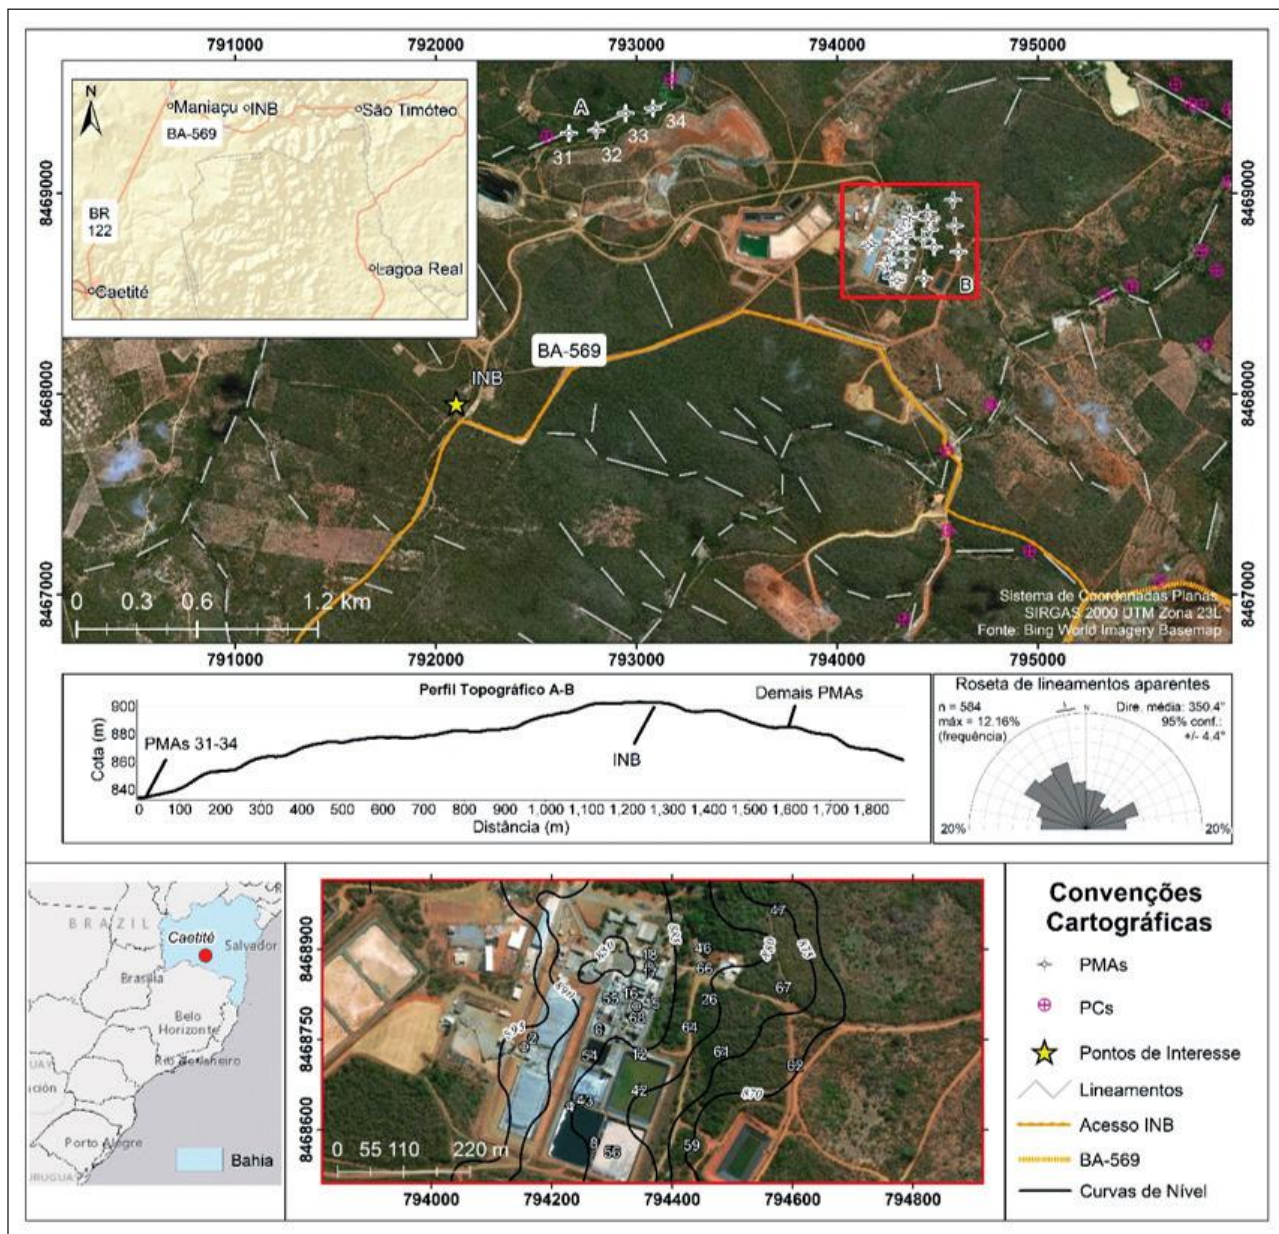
791000 792000 793000 794000 795000

N
Maniaçu INB São Timóteo
BA-569
BR 122
Lagoa Real
Caetité

A
31 32 33 34
B
BA-569
INB

8469000
8468000
8467000

0 0.3 0.6 1.2 km

Sistema de Coordenadas Planas
SIRGAS 2000 UTM Zona 23L
Fonte: Bing World Imagery Basemap

791000 792000 793000 794000 795000

Perfil Topográfico A-B
Cota (m)
900
880
860
840
PMAs 31-34
INB
Demais PMAs
0 100 200 300 400 500 600 700 800 900 1,000 1,100 1,200 1,300 1,400 1,500 1,600 1,700 1,800
Distância (m)

Roseta de lineamentos aparentes
n = 584
máx = 12.16%
(frequência)
Dire. média: 350.4°
95% conf.:
+/- 4.4°
20% 20%

BRAZIL
Caetité
Salvador
Brasília
Belo Horizonte
Rio de Janeiro
Porto Alegre
Bahia

8468900
8468750
8468600
0 55 110 220 m
794000 794200 794400 794600 794800
47 46 66 67 26 64 61 62 59 18 16 55 68 6 54 12 42 4 43 8 56 53 870 880 875 890 885

Convenções Cartográficas
PMAs
PCs
Pontos de Interesse
Lineamentos
Acesso INB
BA-569
Curvas de Nível